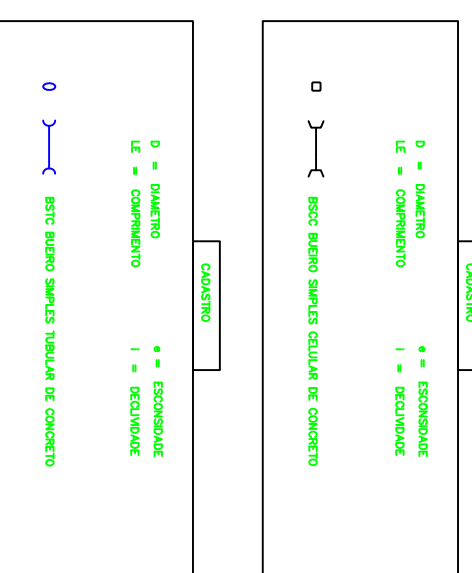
BSTC BUERO SIMPLES TUBULAR DE CONCRETO

D = DIAMETRO
LE = COMPRIMENTO

e = ESCONSIDADE
I = DECLIVIDADE

CADASTRO

BSCC BUERO SIMPLES CELULAR DE CONCRETO

D = DIAMETRO
LE = COMPRIMENTO

e = ESCONSIDADE
I = DECLIVIDADE

CADASTRO